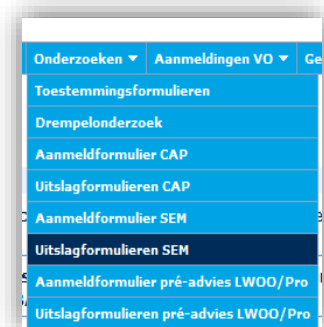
Onderzoeken ▼ Aanmeldingen VO ▼ Ge

Toestemmingsformulieren
Drempelonderzoek
Aanmeldformulier CAP
Uitslagformulieren CAP
Aanmeldformulier SEM
Uitslagformulieren SEM
Aanmeldformulier pré-advies LWOO/Pro
Uitslagformulieren pré-advies LWOO/Pro